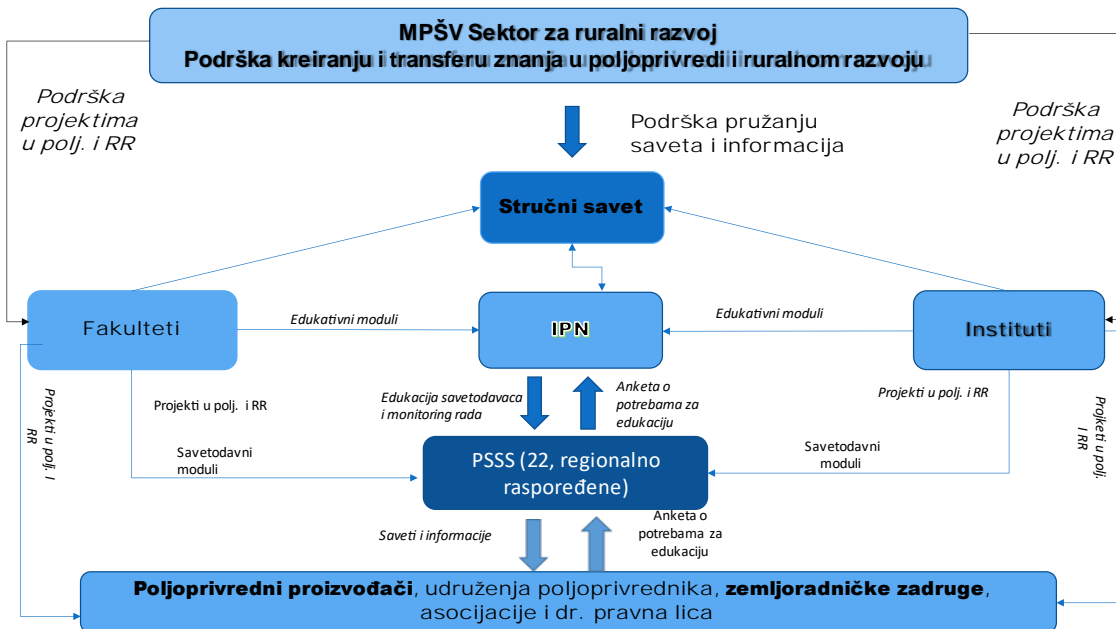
MPŠV Sektor za ruralni razvoj
Podrška kreiranju i transferu znanja u poljoprivredi i ruralnom razvoju

Podrška projektima u polj. i RR

Podrška pružanju saveta i informacija

Podrška projektima u polj. i RR

Stručni savet

Fakulteti

Edukativni moduli

IPN

Edukativni moduli

Instituti

Projekti u polj. i RR

Projekti u polj. i RR

Edukacija savetodavaca i monitoring rada

Anketa o potrebama za edukaciju

Projekti u polj. i RR

Projekti u polj. i RR

Savetodavni moduli

PSSS (22, regionalno raspoređene)

Savetodavni moduli

Saveti i informacije

Anketa o potrebama za edukaciju

Poljoprivredni proizvođači, udruženja poljoprivrednika, zemljoradničke zadruge, asocijacije i dr. pravna lica